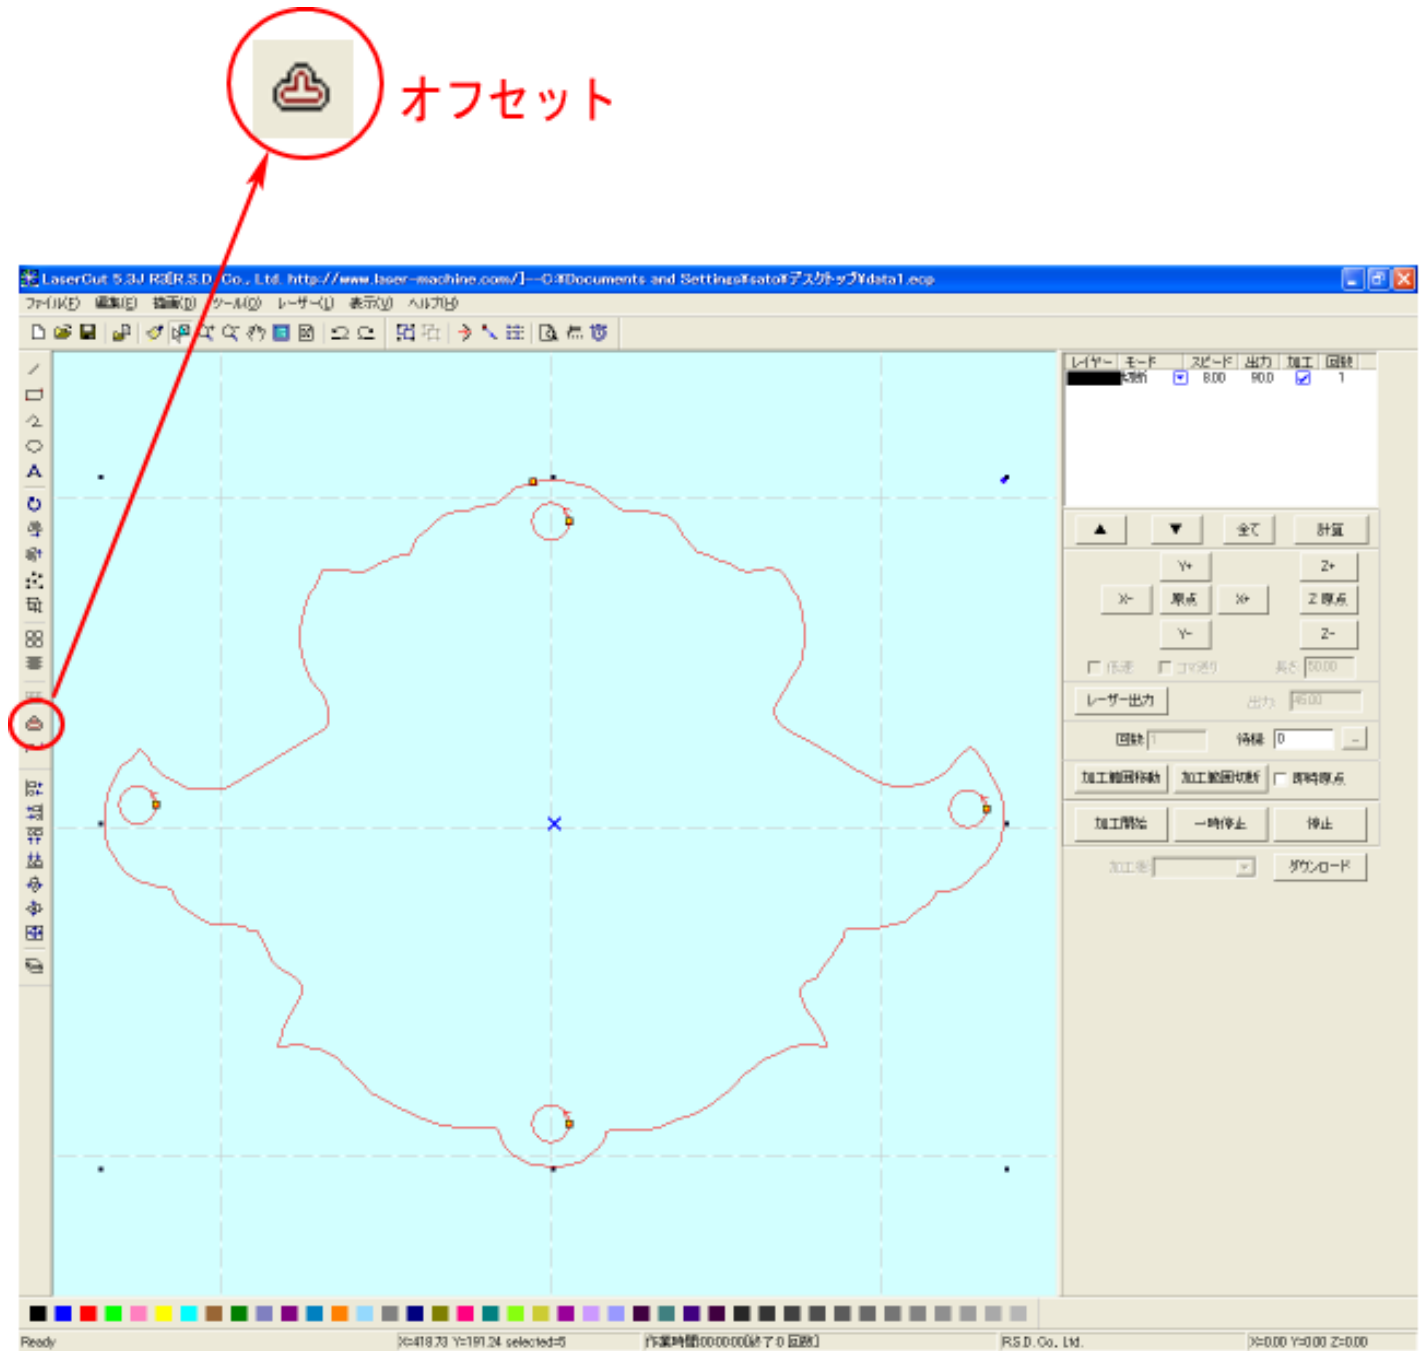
オフセット

LaserCut 5.3J R3 R.S.D. Co., Ltd. http://www.laser-machine.com/]--C:¥Documents and Settings¥sato¥デスクトップ¥data1.ecp

ファイル(F) 編集(E) 描画(D) ツール(O) レーザー(L) 表示(V) ヘルプ(H)

| レイヤー | モード | スピード | 出力 | 加工 | 回数 |
|---|---|---|---|---|---|
| | 切断 | 8.00 | 90.0 | ☑ | 1 |

▲ ▼ 全て 計算

Y+ Z+
X- 原点 X+ Z 原点
Y- Z-

低速 コマ送り 長さ 50.00

レーザー出力 出力 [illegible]

回数 1 待機 0

加工範囲移動 加工範囲切断 即時原点

加工開始 一時停止 停止

加工後 ダウンロード

Ready X=418.73 Y=191.24 selected=5 作業時間00:00:00(終了:0 回数) R.S.D. Co., Ltd. X=0.00 Y=0.00 Z=0.00